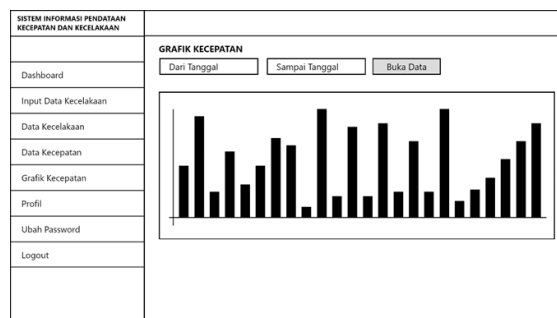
SISTEM INFORMASI PENDATAAN KECEPATAN DAN KECELAKAAN

Dashboard

Input Data Kecelakaan

Data Kecelakaan

Data Kecepatan

Grafik Kecepatan

Profil

Ubah Password

Logout

GRAFIK KECEPATAN

Dari Tanggal

Sampai Tanggal

Buka Data